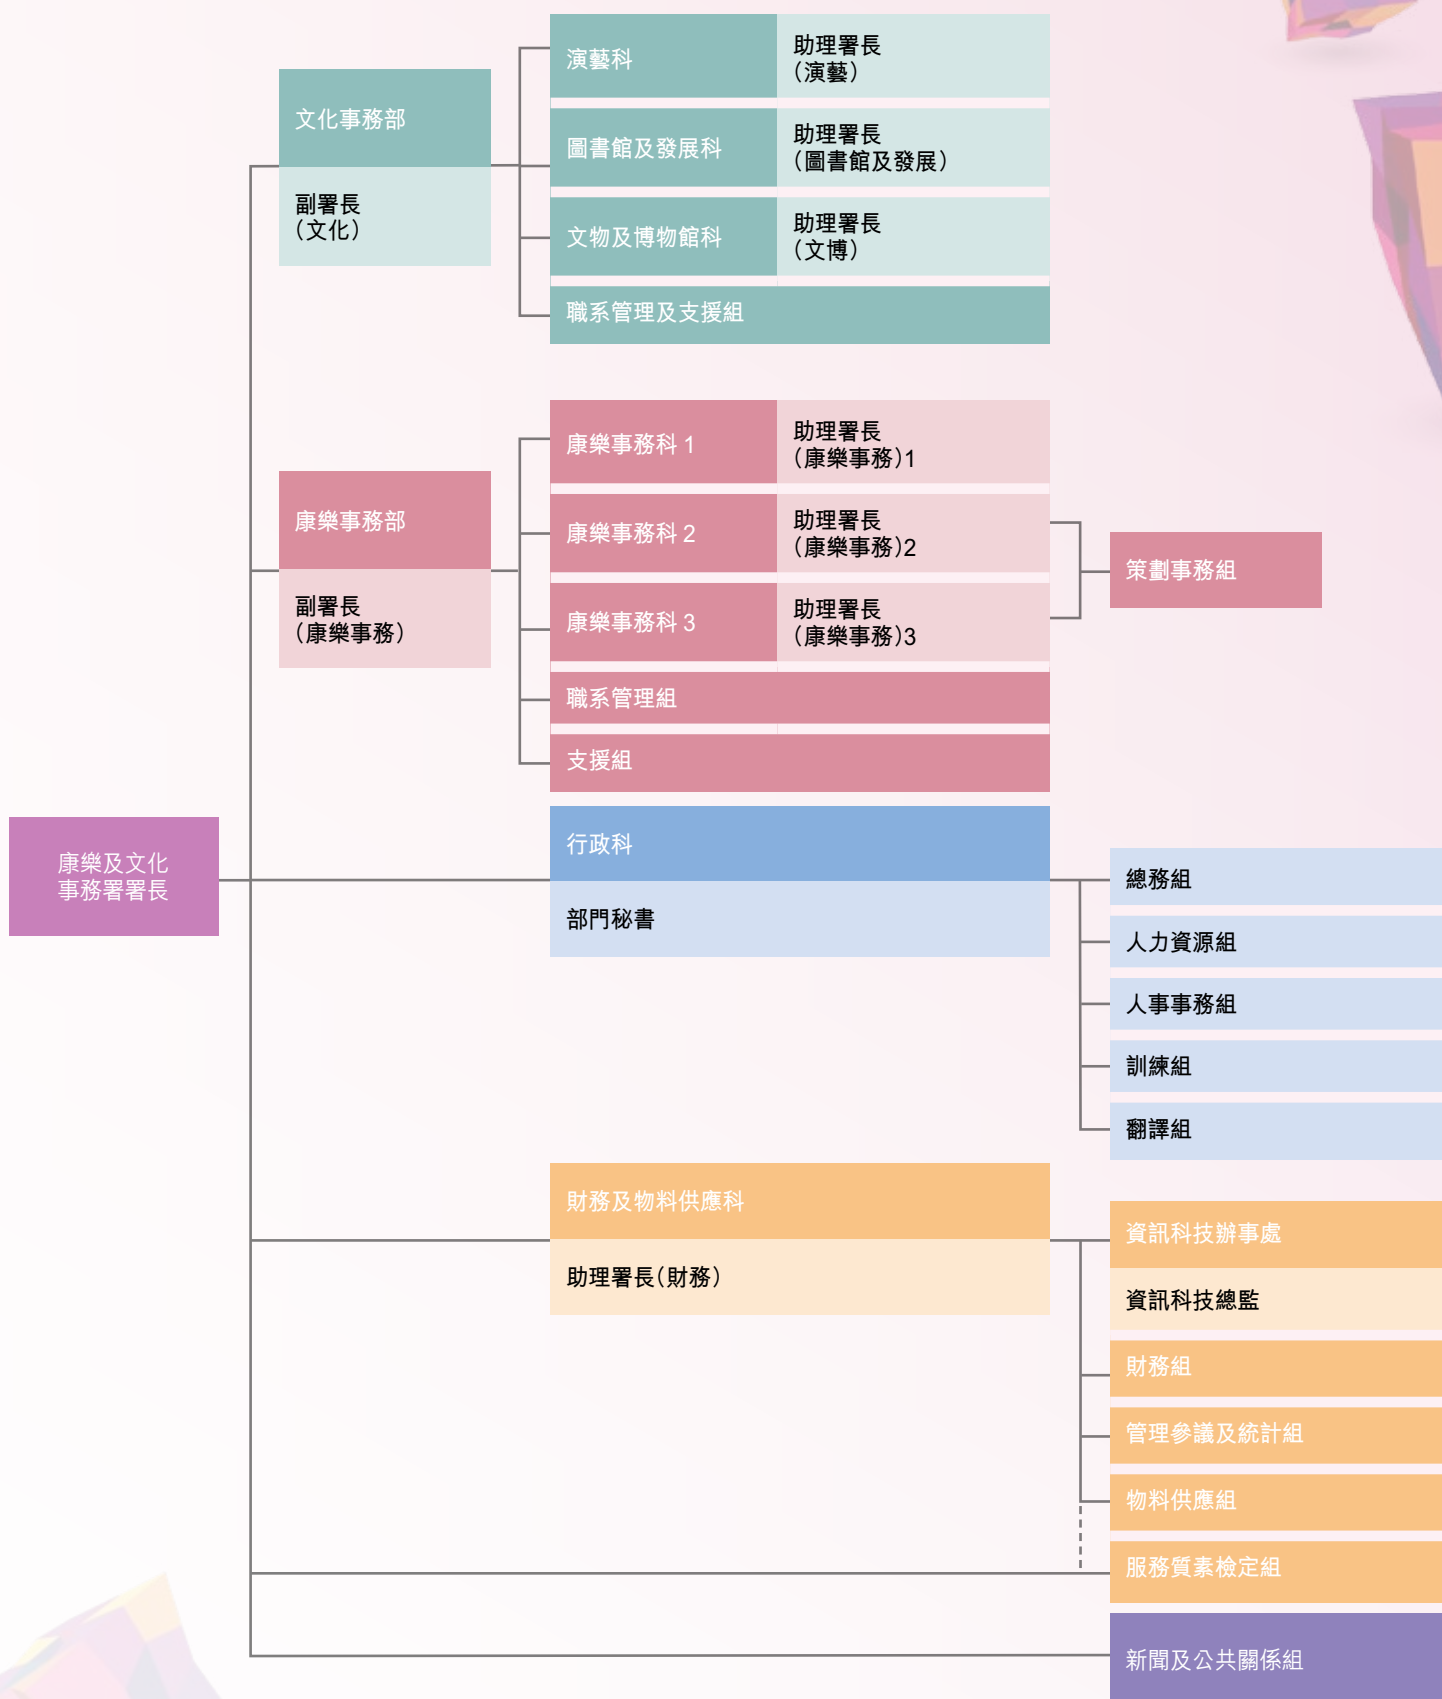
康樂及文化事務署署長

文化事務部
副署長（文化）

演藝科
助理署長（演藝）

圖書館及發展科
助理署長（圖書館及發展）

文物及博物館科
助理署長（文博）

職系管理及支援組

康樂事務部
副署長（康樂事務）

康樂事務科 1
助理署長（康樂事務）1

康樂事務科 2
助理署長（康樂事務）2

康樂事務科 3
助理署長（康樂事務）3

策劃事務組

職系管理組

支援組

行政科
部門秘書

總務組
人力資源組
人事事務組
訓練組
翻譯組

財務及物料供應科
助理署長（財務）

資訊科技辦事處
資訊科技總監

財務組
管理參議及統計組
物料供應組
服務質素檢定組

新聞及公共關係組